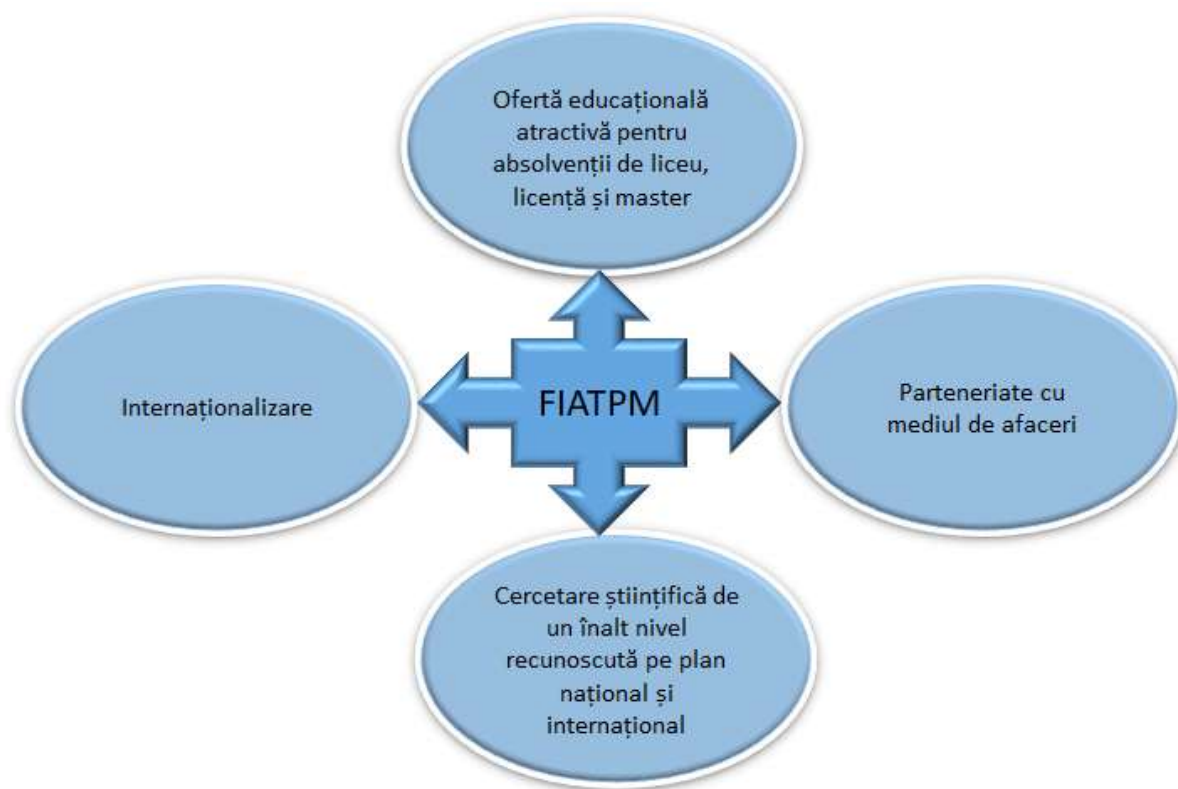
Ofertă educațională atractivă pentru absolvenții de liceu, licență și master

Internaționalizare

FIATPM

Parteneriate cu mediul de afaceri

Cercetare științifică de un înalt nivel recunoscută pe plan național și internațional